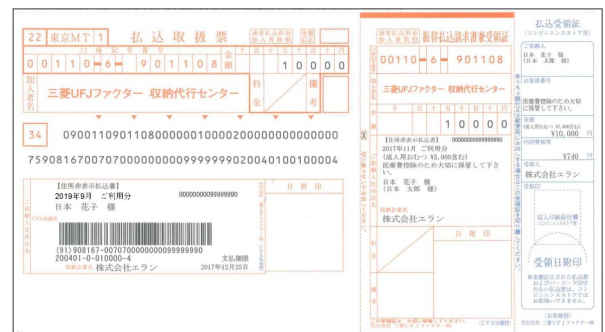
22 東京MT 1 払込取扱票

口座記号番号 00110-6- 901108

金額 10000

加入者名 三菱UFJファクター 収納代行センター

料金

備考

34 09001109011080000001000020000000000000

759081670070700000000099999990200401001000004

【住所非表示払込書】
2019年9月 ご利用分 000000000099999
日本 花子 様

(91)908167-00707000000099999990
200401-0-010000-4
支払期限
収納企業名 株式会社エラン 2017年12月25日

日附印

振替払込請求書兼受領証

00110-6- 901108

三菱UFJファクター 収納代行センター

10000

【住所非表示払込書】 000000000099999
2017年11月 ご利用分
(成人用おむつ ¥8,000含む)
医療費控除のため大切に保管して下さい。
日本 花子 様
日本 太郎 様

収納企業名
株式会社エラン

日附印

払込受領証
(コンビニエンスストア用)

ご依頼人
日本 花子 様
(日本 太郎 様)

お客様番号

医療費控除のため大切に保管して下さい。

金額
(成人用おむつ ¥8,000含む)
¥10,000 円

内消費税等
¥740 円

受取人
株式会社エラン

受領印

収入印紙貼付欄

受領日附印

(収納業者)
代行会社 三菱UFJファクター株